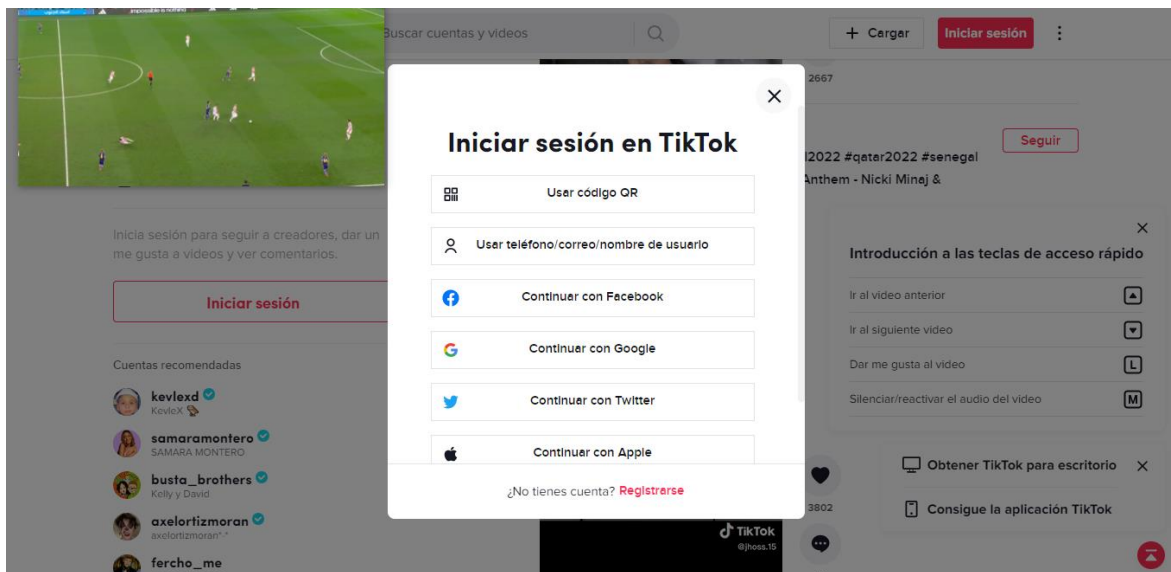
Buscar cuentas y videos

+ Cargar

Iniciar sesión

2667

Iniciar sesión en TikTok

Usar código QR

Usar teléfono/correo/nombre de usuario

Continuar con Facebook

Continuar con Google

Continuar con Twitter

Continuar con Apple

¿No tienes cuenta? Registrarse

Inicia sesión para seguir a creadores, dar un me gusta a videos y ver comentarios.

Iniciar sesión

Cuentas recomendadas

kevlexd
KevleX

samaramontero
SAMARA MONTERO

busta_brothers
Kelly y David

axelortizmoran
axelortizmoran

fercho_me

Seguir

2022 #qatar2022 #senegal

Anthem - Nicki Minaj &

Introducción a las teclas de acceso rápido

Ir al video anterior

Ir al siguiente video

Dar me gusta al video

Silenciar/reactivar el audio del video

Obtener TikTok para escritorio

Consigue la aplicación TikTok

3802

TikTok
@jhoss.15